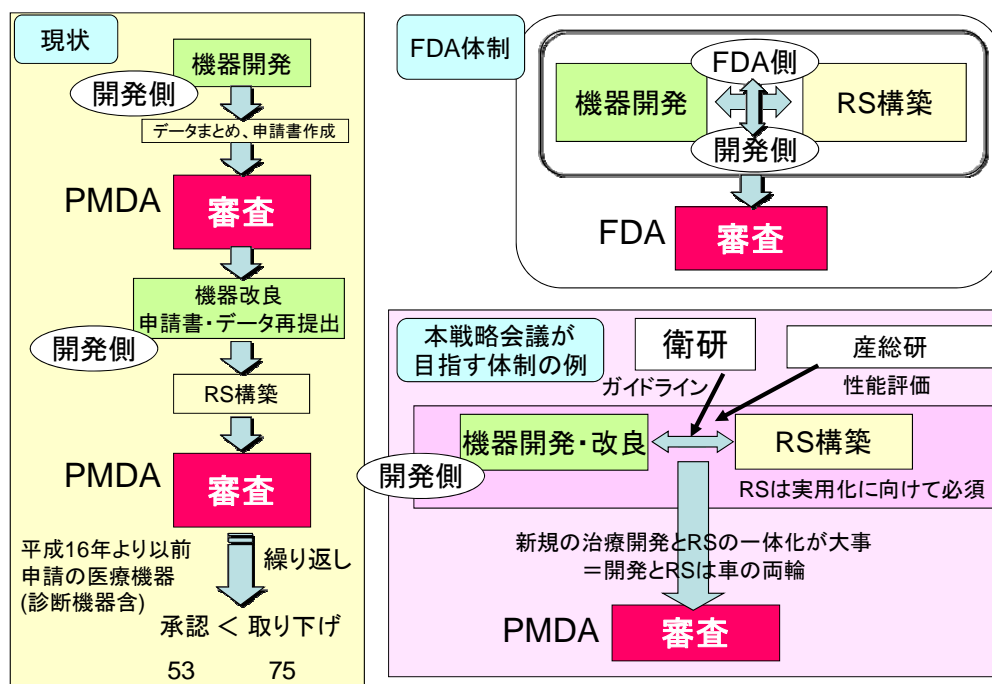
現状

機器開発

開発側

データまとめ、申請書作成

PMDA

審査

機器改良
申請書・データ再提出

開発側

RS構築

PMDA

審査

平成16年より以前
申請の医療機器
(診断機器含)

繰り返し

承認 < 取り下げ

53 75

FDA体制

FDA側

機器開発

RS構築

開発側

FDA

審査

本戦略会議が
目指す体制の例

衛研

産総研

ガイドライン

性能評価

機器開発・改良

RS構築

開発側

RSは実用化に向けて必須

新規の治療開発とRSの一体化が大事
=開発とRSは車の両輪

PMDA

審査